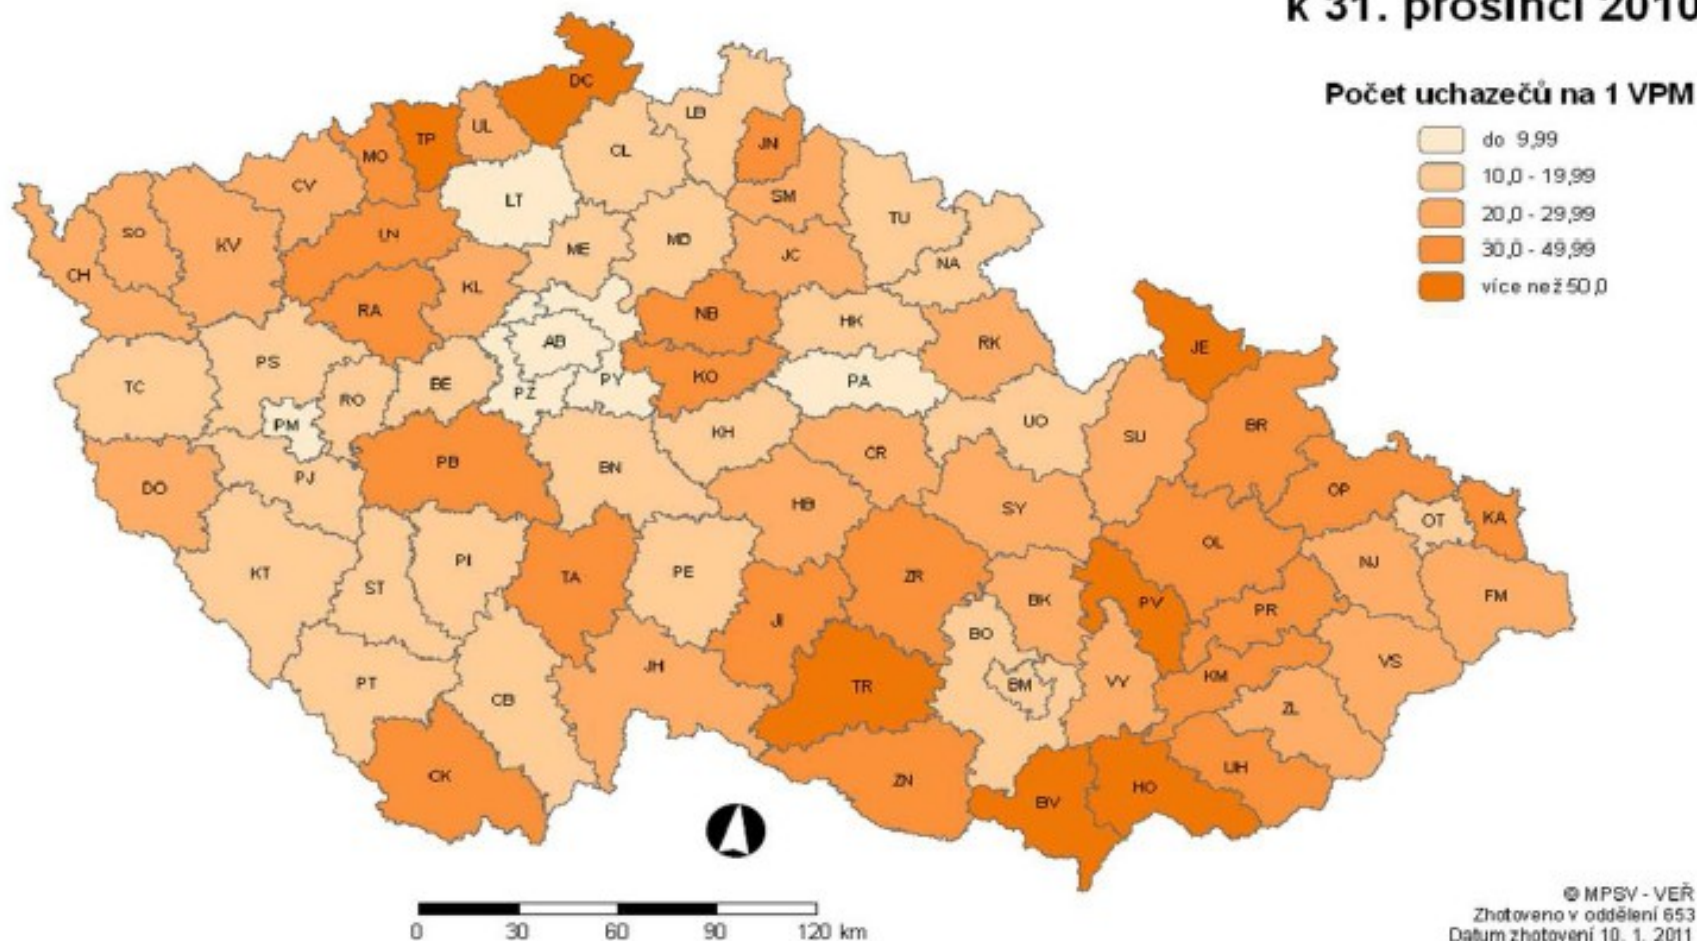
k 31. prosinci 2010

Počet uchazečů na 1 VPM

do 9,99
10,0 - 19,99
20,0 - 29,99
30,0 - 49,99
více než 50,0

DC
TP
UL
MO
LB
JN
CL
LT
CV
SM
TU
SO
KV
UN
ME
MB
JC
NA
CH
KL
RA
NB
HK
AB
RK
JE
PS
TC
BE
PY
KO
PA
RO
PZ
PM
KH
UO
SU
BR
PJ
PB
BN
CR
DO
HB
SY
OP
OT
KA
OL
KT
ST
PI
TA
PE
ZR
NJ
FM
JI
BK
PV
PR
BO
BM
VS
PT
JH
TR
VY
KM
CB
ZL
UH
CK
ZN
BV
HO

0 30 60 90 120 km

© MPSV - VEŘ
Zhotoveno v oddělení 653
Datum zhotovení 10. 1. 2011